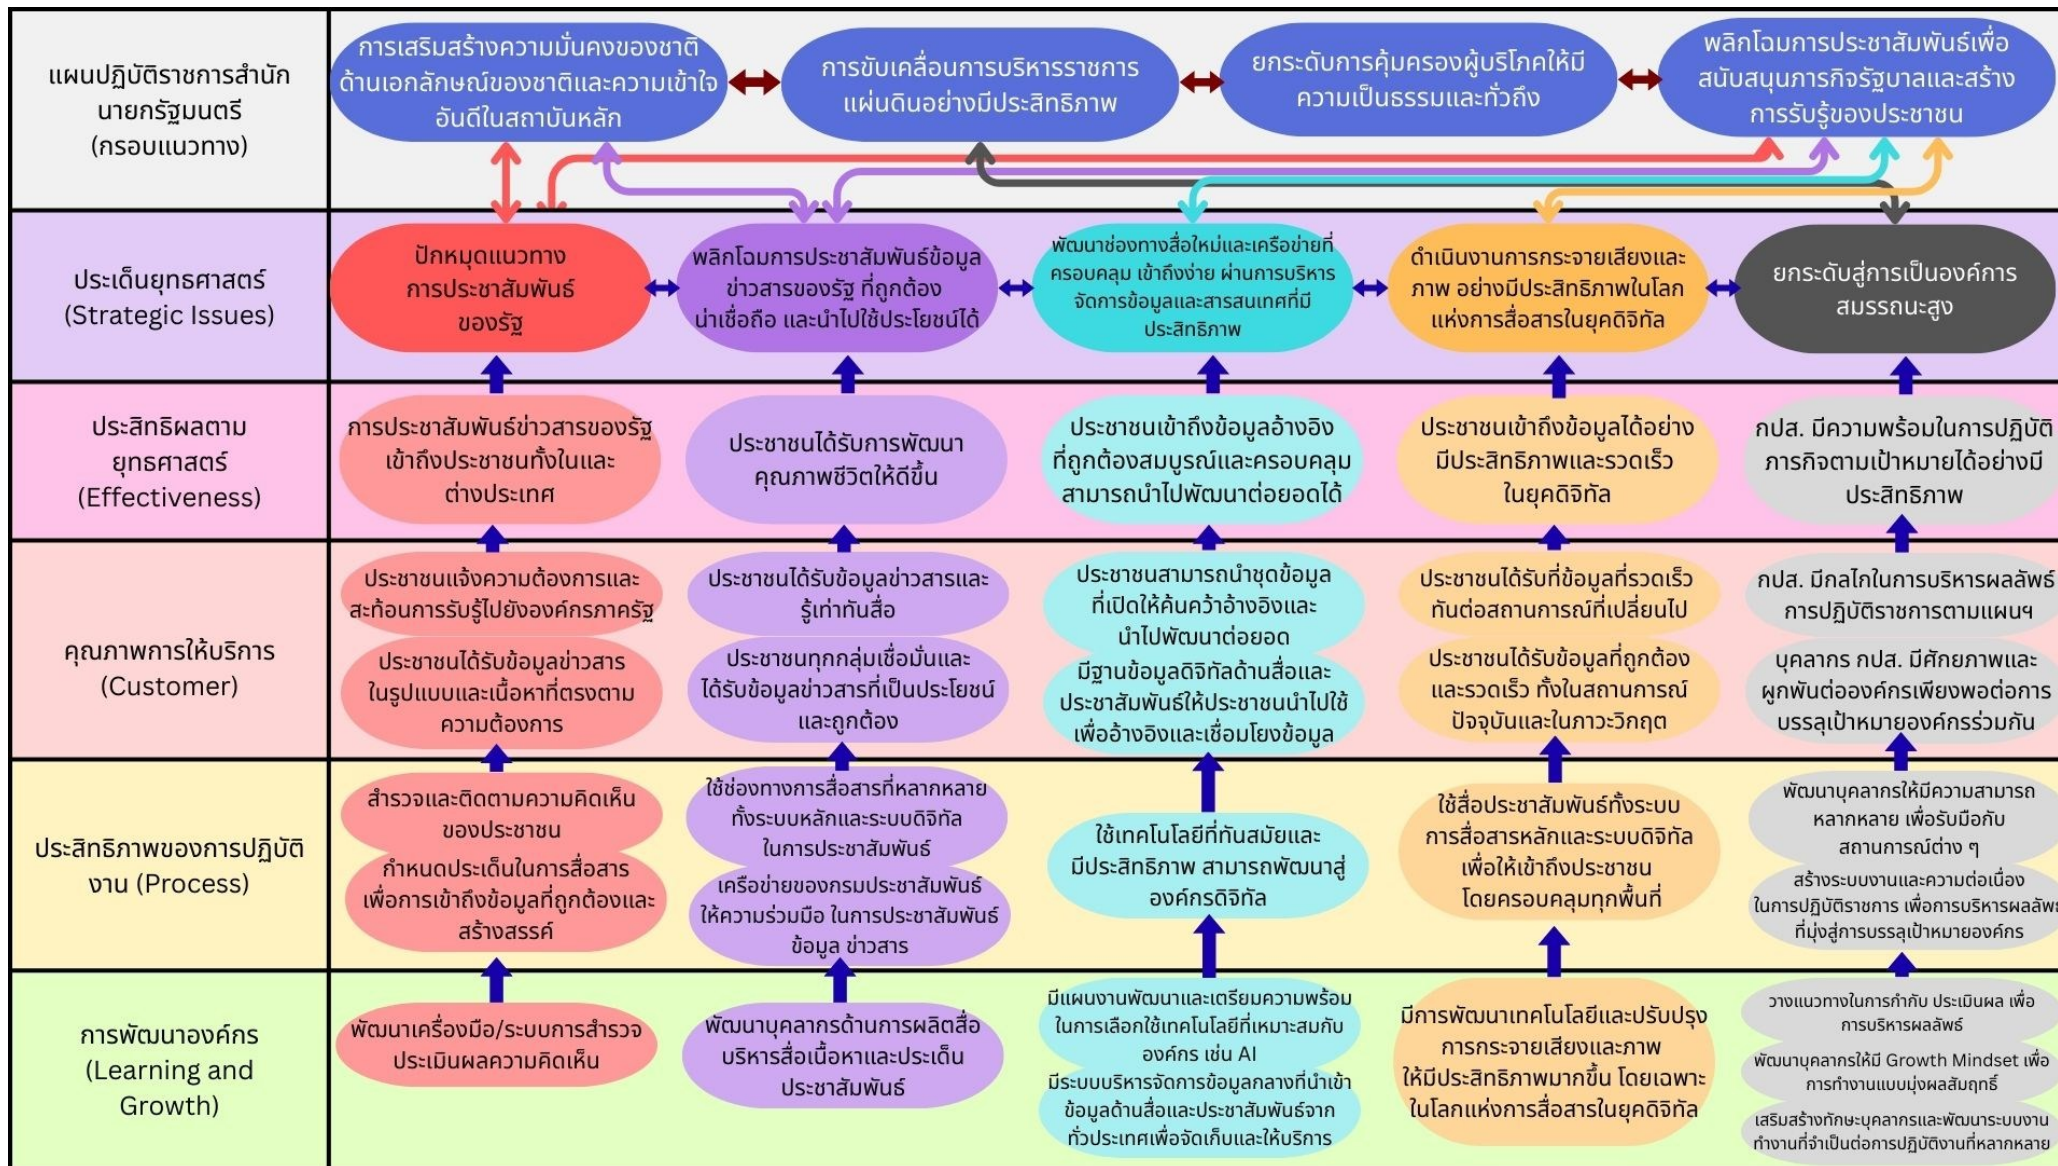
แผนปฏิบัติราชการสำนักนายกรัฐมนตรี (กรอบแนวทาง)

การเสริมสร้างความมั่นคงของชาติด้านเอกลักษณ์ของชาติและความเข้าใจอันดีในสถาบันหลัก

การขับเคลื่อนการบริหารราชการแผ่นดินอย่างมีประสิทธิภาพ

ยกระดับการคุ้มครองผู้บริโภคให้มีความเป็นธรรมและทั่วถึง

พลิกโฉมการประชาสัมพันธ์เพื่อสนับสนุนภารกิจรัฐบาลและสร้างการรับรู้ของประชาชน

ประเด็นยุทธศาสตร์ (Strategic Issues)

ปักหมุดแนวทางการประชาสัมพันธ์ของรัฐ

พลิกโฉมการประชาสัมพันธ์ข้อมูลข่าวสารของรัฐ ที่ถูกต้อง น่าเชื่อถือ และนำไปใช้ประโยชน์ได้

พัฒนาช่องทางสื่อใหม่และเครือข่ายที่ครอบคลุม เข้าถึงง่าย ผ่านการบริหารจัดการข้อมูลและสารสนเทศที่มีประสิทธิภาพ

ดำเนินงานการกระจายเสียงและภาพ อย่างมีประสิทธิภาพในโลกแห่งการสื่อสารในยุคดิจิทัล

ยกระดับสู่การเป็นองค์การสมรรถนะสูง

ประสิทธิผลตามยุทธศาสตร์ (Effectiveness)

การประชาสัมพันธ์ข่าวสารของรัฐเข้าถึงประชาชนทั้งในและต่างประเทศ

ประชาชนได้รับการพัฒนาคุณภาพชีวิตให้ดีขึ้น

ประชาชนเข้าถึงข้อมูลอ้างอิงที่ถูกต้องสมบูรณ์และครอบคลุม สามารถนำไปพัฒนาต่อยอดได้

ประชาชนเข้าถึงข้อมูลได้อย่างมีประสิทธิภาพและรวดเร็วในยุคดิจิทัล

กปส. มีความพร้อมในการปฏิบัติภารกิจตามเป้าหมายได้อย่างมีประสิทธิภาพ

คุณภาพการให้บริการ (Customer)

ประชาชนแจ้งความต้องการและสะท้อนการรับรู้ไปยังองค์กรภาครัฐ

ประชาชนได้รับข้อมูลข่าวสารในรูปแบบและเนื้อหาที่ตรงตามความต้องการ

ประชาชนได้รับข้อมูลข่าวสารและรู้เท่าทันสื่อ

ประชาชนทุกกลุ่มเชื่อมั่นและได้รับข้อมูลข่าวสารที่เป็นประโยชน์และถูกต้อง

ประชาชนสามารถนำชุดข้อมูลที่เปิดให้ค้นคว้าอ้างอิงและนำไปพัฒนาต่อยอด

มีฐานข้อมูลดิจิทัลด้านสื่อและประชาสัมพันธ์ให้ประชาชนนำไปใช้เพื่ออ้างอิงและเชื่อมโยงข้อมูล

ประชาชนได้รับที่ข้อมูลที่รวดเร็วทันต่อสถานการณ์ที่เปลี่ยนไป

ประชาชนได้รับข้อมูลที่ถูกต้องและรวดเร็ว ทั้งในสถานการณ์ปัจจุบันและในภาวะวิกฤต

กปส. มีกลไกในการบริหารผลลัพธ์การปฏิบัติราชการตามแผนฯ

บุคลากร กปส. มีศักยภาพและผูกพันต่อองค์กรเพียงพอต่อการบรรลุเป้าหมายองค์กรร่วมกัน

ประสิทธิภาพของการปฏิบัติงาน (Process)

สำรวจและติดตามความคิดเห็นของประชาชน

กำหนดประเด็นในการสื่อสารเพื่อการเข้าถึงข้อมูลที่ถูกต้องและสร้างสรรค์

ใช้ช่องทางการสื่อสารที่หลากหลายทั้งระบบหลักและระบบดิจิทัลในการประชาสัมพันธ์

เครือข่ายของกรมประชาสัมพันธ์ให้ความร่วมมือ ในการประชาสัมพันธ์ข้อมูล ข่าวสาร

ใช้เทคโนโลยีที่ทันสมัยและมีประสิทธิภาพ สามารถพัฒนาสู่องค์กรดิจิทัล

ใช้สื่อประชาสัมพันธ์ทั้งระบบการสื่อสารหลักและระบบดิจิทัลเพื่อให้เข้าถึงประชาชนโดยครอบคลุมทุกพื้นที่

พัฒนาบุคลากรให้มีความสามารถหลากหลาย เพื่อรับมือกับสถานการณ์ต่าง ๆ

สร้างระบบงานและความต่อเนื่องในการปฏิบัติราชการ เพื่อการบริหารผลลัพ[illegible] ที่มุ่งสู่การบรรลุเป้าหมายองค์กร

การพัฒนาองค์กร (Learning and Growth)

พัฒนาเครื่องมือ/ระบบการสำรวจประเมินผลความคิดเห็น

พัฒนาบุคลากรด้านการผลิตสื่อบริหารสื่อเนื้อหาและประเด็นประชาสัมพันธ์

มีแผนงานพัฒนาและเตรียมความพร้อมในการเลือกใช้เทคโนโลยีที่เหมาะสมกับองค์กร เช่น AI

มีระบบบริหารจัดการข้อมูลกลางที่นำเข้าข้อมูลด้านสื่อและประชาสัมพันธ์จากทั่วประเทศเพื่อจัดเก็บและให้บริการ

มีการพัฒนาเทคโนโลยีและปรับปรุงการกระจายเสียงและภาพให้มีประสิทธิภาพมากขึ้น โดยเฉพาะในโลกแห่งการสื่อสารในยุคดิจิทัล

วางแนวทางในการกำกับ ประเมินผล เพื่อการบริหารผลลัพธ์

พัฒนาบุคลากรให้มี Growth Mindset เพื่อการทำงานแบบมุ่งผลสัมฤทธิ์

เสริมสร้างทักษะบุคลากรและพัฒนาระบบงานทำงานที่จำเป็นต่อการปฏิบัติงานที่หลากหลาย